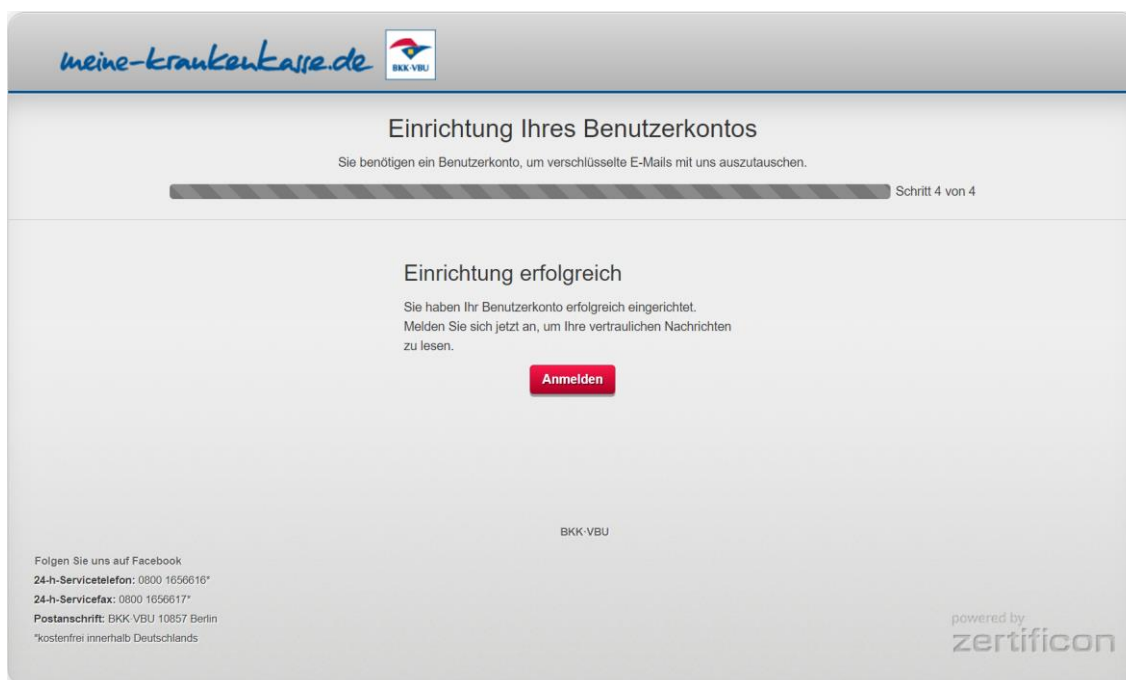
meine-krankenkasse.de

BKK·VBU

Einrichtung Ihres Benutzerkontos

Sie benötigen ein Benutzerkonto, um verschlüsselte E-Mails mit uns auszutauschen.

Schritt 4 von 4

Einrichtung erfolgreich

Sie haben Ihr Benutzerkonto erfolgreich eingerichtet. Melden Sie sich jetzt an, um Ihre vertraulichen Nachrichten zu lesen.

Anmelden

BKK·VBU

Folgen Sie uns auf Facebook
**24-h-Servicetelefon:** 0800 1656616*
**24-h-Servicefax:** 0800 1656617*
**Postanschrift:** BKK·VBU 10857 Berlin
*kostenfrei innerhalb Deutschlands

powered by
zertificon